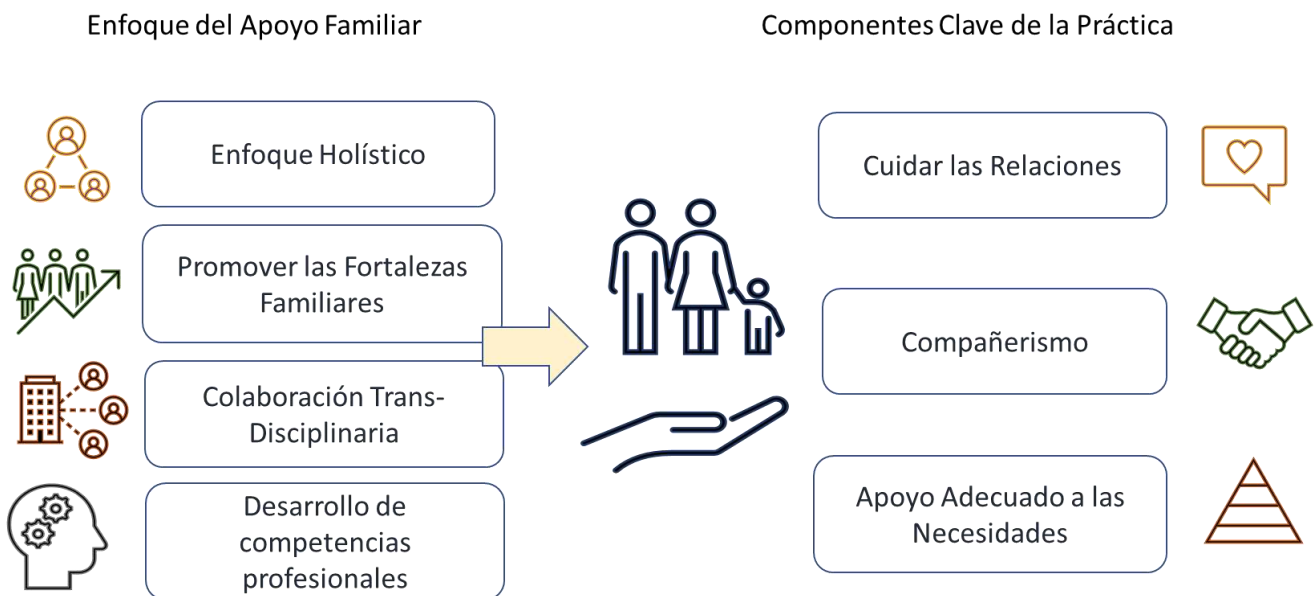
Enfoque del Apoyo Familiar

Componentes Clave de la Práctica

Enfoque Holístico

Promover las Fortalezas Familiares

Colaboración Trans-Disciplinaria

Desarrollo de competencias profesionales

Cuidar las Relaciones

Compañerismo

Apoyo Adecuado a las Necesidades